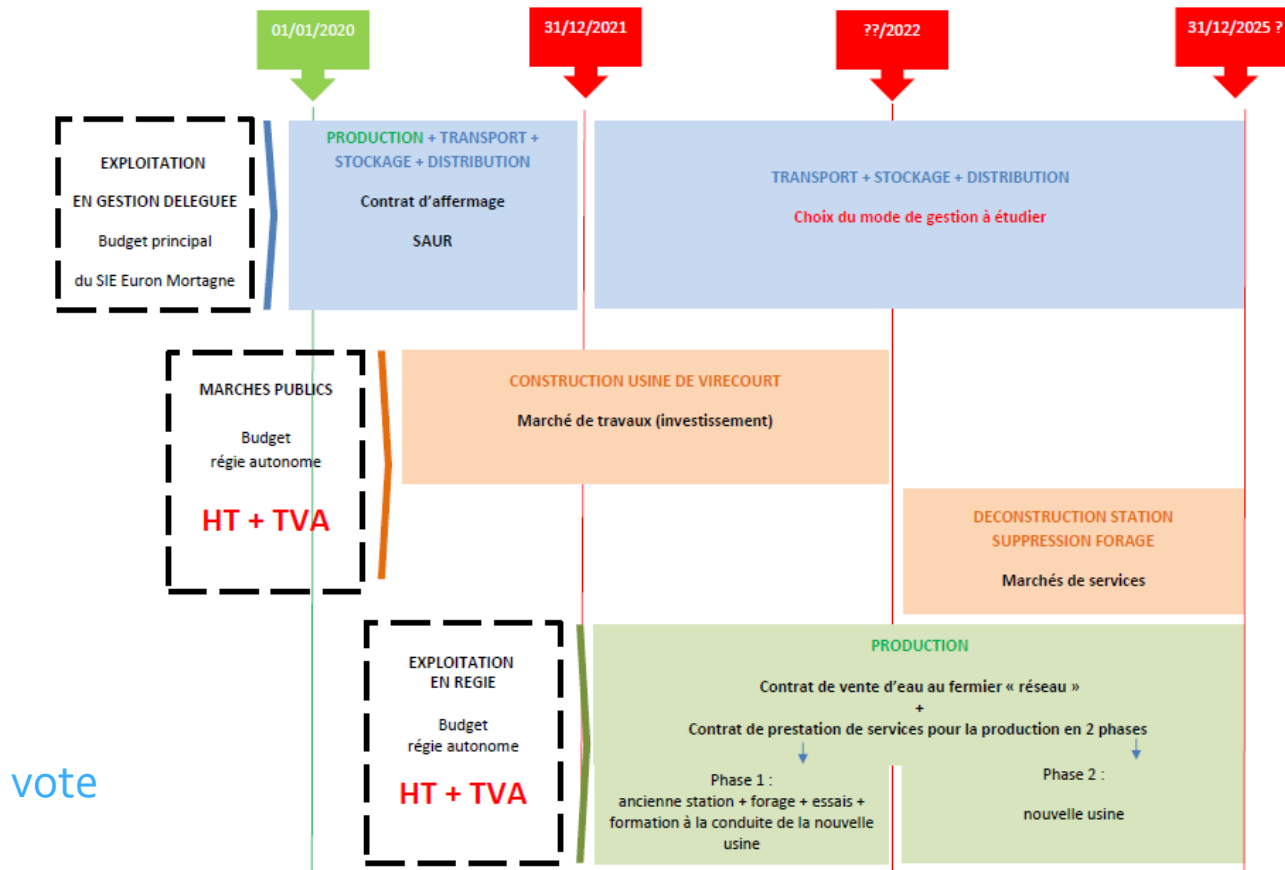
01/01/2020

31/12/2021

??/2022

31/12/2025 ?

EXPLOITATION
EN GESTION DELEGUEE
Budget principal
du SIE Euron Mortagne

PRODUCTION + TRANSPORT + STOCKAGE + DISTRIBUTION
Contrat d'affermage
SAUR

TRANSPORT + STOCKAGE + DISTRIBUTION
Choix du mode de gestion à étudier

MARCHES PUBLICS
Budget
régie autonome
HT + TVA

CONSTRUCTION USINE DE VIRECOURT
Marché de travaux (investissement)

DECONSTRUCTION STATION
SUPPRESSION FORAGE
Marchés de services

EXPLOITATION
EN REGIE
Budget
régie autonome
HT + TVA

PRODUCTION
Contrat de vente d'eau au fermier « réseau »
+
Contrat de prestation de services pour la production en 2 phases

Phase 1 :
ancienne station + forage + essais + formation à la conduite de la nouvelle usine

Phase 2 :
nouvelle usine

vote